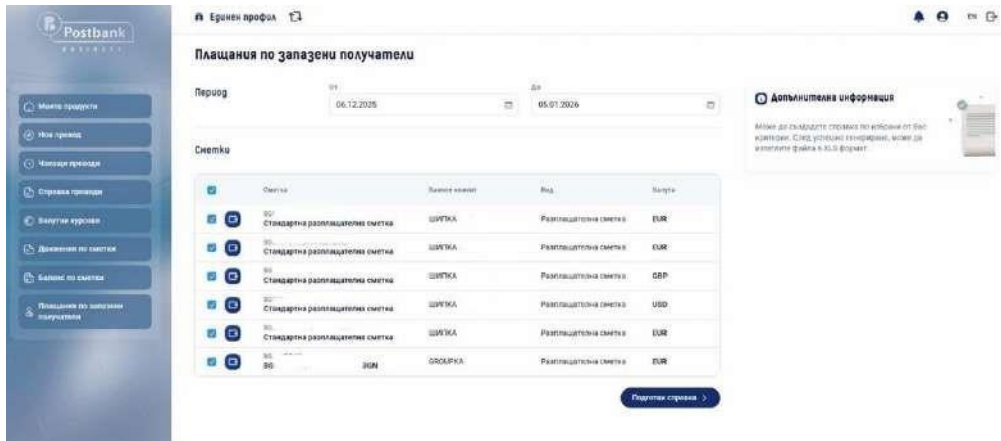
Postbank

Моите продукти
Нов превод
Чакащи преводи
Справка преводи
Валутни курсове
Движения по сметки
Баланс по сметки
Плащания по запазени получатели

Единен профил

EN

Плащания по запазени получатели

Период
От
06.12.2025
До
05.01.2026

Сметки

| | Сметка | Кратко име | Вид | Валута |
|---|---|---|---|---|
| | BG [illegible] Стандартна разплащателна сметка | ШИПКА | Разплащателна сметка | EUR |
| | BG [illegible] Стандартна разплащателна сметка | ШИПКА | Разплащателна сметка | EUR |
| | BG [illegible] Стандартна разплащателна сметка | ШИПКА | Разплащателна сметка | GBP |
| | BG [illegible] Стандартна разплащателна сметка | ШИПКА | Разплащателна сметка | USD |
| | BG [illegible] Стандартна разплащателна сметка | ШИПКА | Разплащателна сметка | EUR |
| | BG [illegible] BG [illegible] BGN | GROUPKA | Разплащателна сметка | EUR |

Подготви справка >

Допълнителна информация
Може да създадете справка по избрани от Вас критерии. След успешно генериране, може да изтеглите файла в XLS формат.